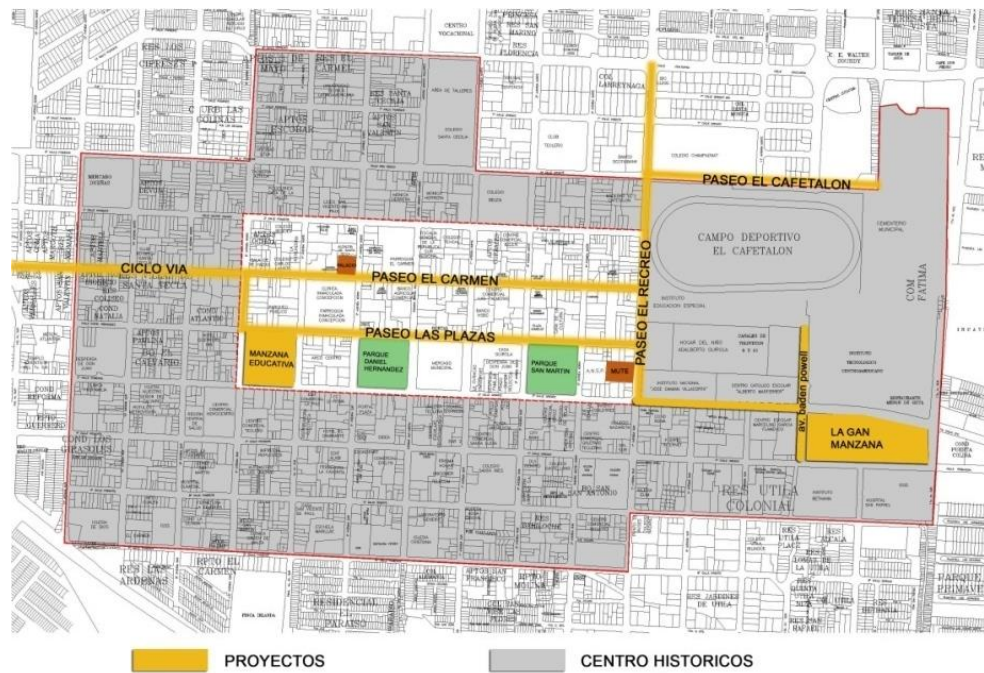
PASEO EL CAFETALON
CAMPO DEPORTIVO EL CAFETALON
CICLO VIA
PASEO EL CARMEN
PASEO LAS PLAZAS
PASEO EL RECREO
MANZANA EDUCATIVA
PARQUE DANIEL HERNANDEZ
PARQUE SAN MARTIN
MUTE
COM. FATIMA
av. baden powell
LA GAN MANZANA
RES UTILA COLONIAL
COND LOS GIRASOLES
RES LOS CIPRESES
COL LABREYNACA
RESIDENCIAL PARAISO
PROYECTOS
CENTRO HISTORICOS